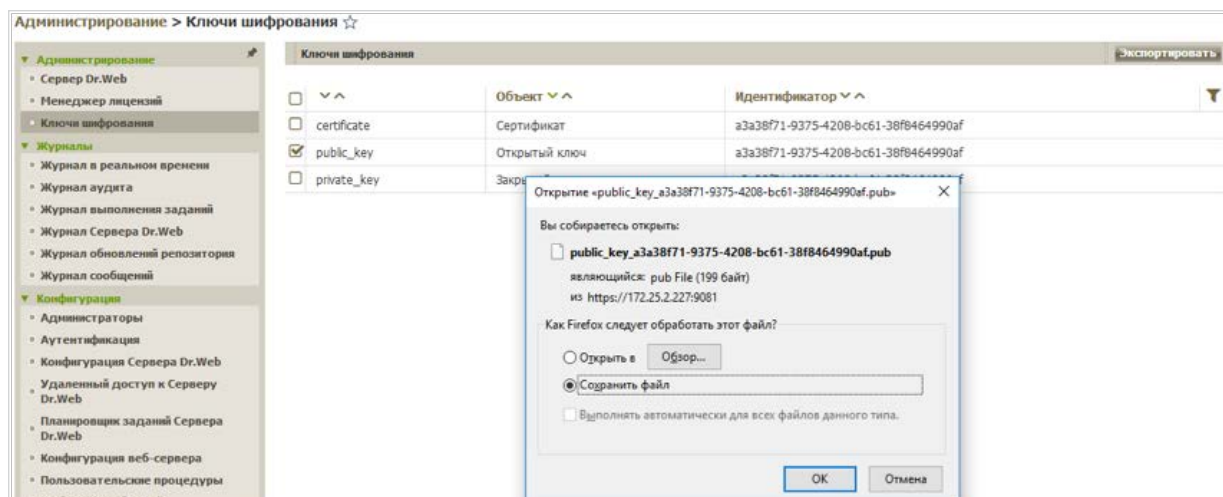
Администрирование > Ключи шифрования ☆

▼ Администрирование
◦ Сервер Dr.Web
◦ Менеджер лицензий
◦ Ключи шифрования
▼ Журналы
◦ Журнал в реальном времени
◦ Журнал аудита
◦ Журнал выполнения заданий
◦ Журнал Сервера Dr.Web
◦ Журнал обновлений репозитория
◦ Журнал сообщений
▼ Конфигурация
◦ Администраторы
◦ Аутентификация
◦ Конфигурация Сервера Dr.Web
◦ Удаленный доступ к Серверу Dr.Web
◦ Планировщик заданий Сервера Dr.Web
◦ Конфигурация веб-сервера
◦ Пользовательские процедуры

Ключи шифрования

Экспортировать

| | Объект | Идентификатор |
|---|---|---|
| certificate | Сертификат | a3a38f71-9375-4208-bc61-38f8464990af |
| public_key | Открытый ключ | a3a38f71-9375-4208-bc61-38f8464990af |
| private_key | Закр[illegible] | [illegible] |

Открытие «public_key_a3a38f71-9375-4208-bc61-38f8464990af.pub» ×

Вы собираетесь открыть:

public_key_a3a38f71-9375-4208-bc61-38f8464990af.pub

являющийся: pub File (199 байт)
из https://172.25.2.227:9081

Как Firefox следует обработать этот файл?

Открыть в Обзор...

Сохранить файл

Выполнять автоматически для всех файлов данного типа.

OK Отмена